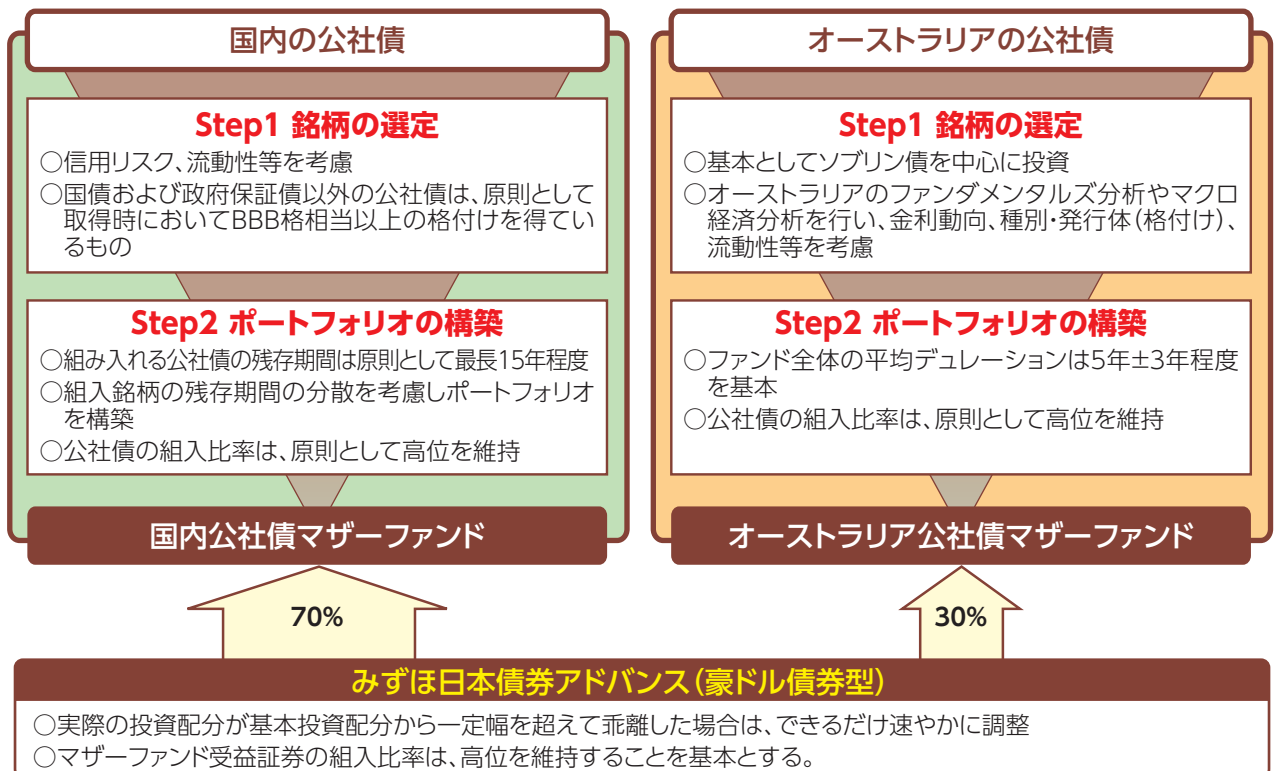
国内の公社債

Step1 銘柄の選定
○信用リスク、流動性等を考慮
○国債および政府保証債以外の公社債は、原則として取得時においてBBB格相当以上の格付けを得ているもの

Step2 ポートフォリオの構築
○組み入れる公社債の残存期間は原則として最長15年程度
○組入銘柄の残存期間の分散を考慮しポートフォリオを構築
○公社債の組入比率は、原則として高位を維持

国内公社債マザーファンド

オーストラリアの公社債

Step1 銘柄の選定
○基本としてソブリン債を中心に投資
○オーストラリアのファンダメンタルズ分析やマクロ経済分析を行い、金利動向、種別・発行体（格付け）、流動性等を考慮

Step2 ポートフォリオの構築
○ファンド全体の平均デュレーションは5年±3年程度を基本
○公社債の組入比率は、原則として高位を維持

オーストラリア公社債マザーファンド

70%

30%

みずほ日本債券アドバンス（豪ドル債券型）
○実際の投資配分が基本投資配分から一定幅を超えて乖離した場合は、できるだけ速やかに調整
○マザーファンド受益証券の組入比率は、高位を維持することを基本とする。